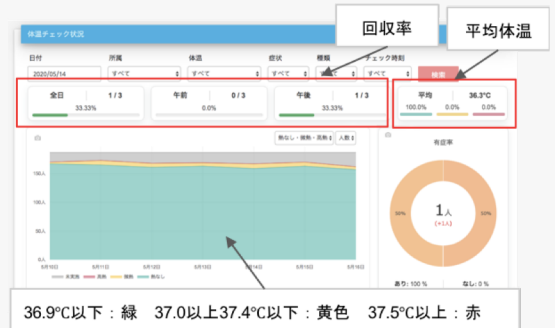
体温チェック状況

回収率

平均体温

日付
2020/05/14

所属
すべて

体温
すべて

症状
すべて

種類
すべて

チェック時刻
すべて

検索

全日 1 / 3
33.33%

午前 0 / 3
0.0%

午後 1 / 3
33.33%

平均 36.3°C
100.0% 0.0% 0.0%

熱なし・微熱・高熱

人数

有症率

1人
(+1人)

50%

50%

あり: 100 %

なし: 0 %

未実施 高熱 微熱 熱なし

5月10日 5月11日 5月12日 5月13日 5月14日 5月15日 5月16日

36.9℃以下：緑　37.0以上37.4℃以下：黄色　37.5℃以上：赤